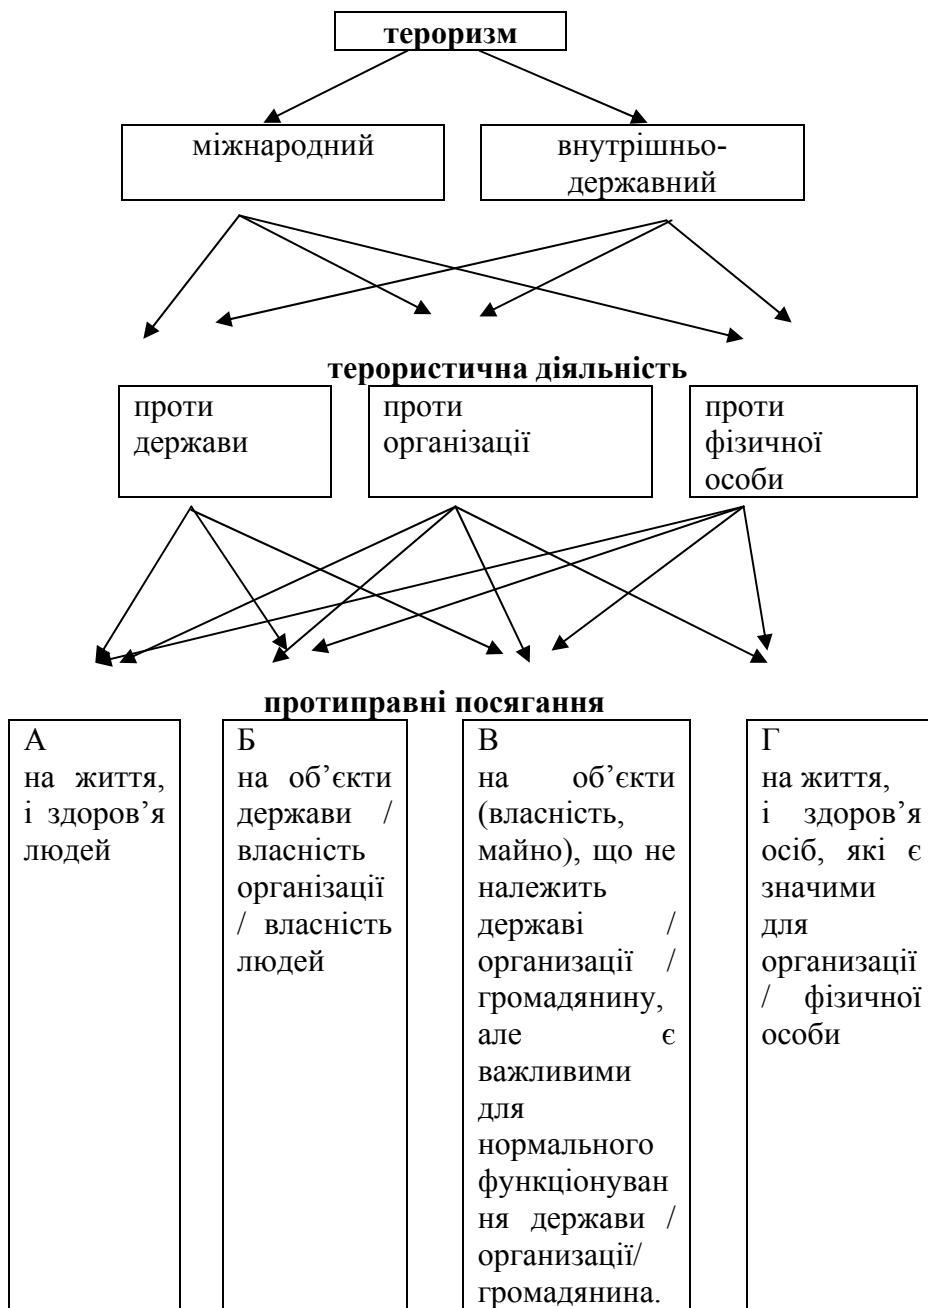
тероризм

міжнародний

внутрішньодержавний

терористична діяльність

проти держави

проти організації

проти фізичної особи

протиправні посягання

А
на життя, і здоров'я людей

Б
на об'єкти держави / власність організації / власність людей

В
на об'єкти (власність, майно), що не належить державі / организації / громадянину, але є важливими для нормального функціонування держави / организації/ громадянина.

Г
на життя, і здоров'я осіб, які є значими для организації / фізичної особи